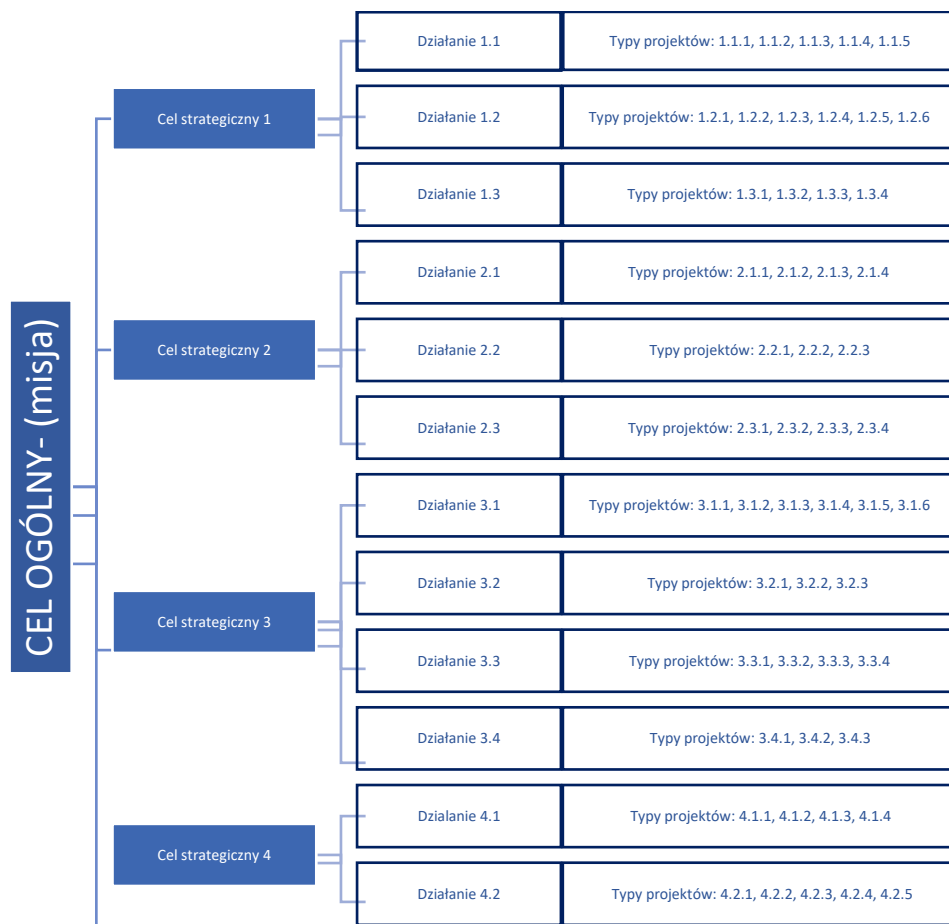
CEL OGÓLNY- (misja)

Cel strategiczny 1

| Działanie 1.1 | Typy projektów: 1.1.1, 1.1.2, 1.1.3, 1.1.4, 1.1.5 |
|---|---|
| Działanie 1.2 | Typy projektów: 1.2.1, 1.2.2, 1.2.3, 1.2.4, 1.2.5, 1.2.6 |
| Działanie 1.3 | Typy projektów: 1.3.1, 1.3.2, 1.3.3, 1.3.4 |

Cel strategiczny 2

| Działanie 2.1 | Typy projektów: 2.1.1, 2.1.2, 2.1.3, 2.1.4 |
|---|---|
| Działanie 2.2 | Typy projektów: 2.2.1, 2.2.2, 2.2.3 |
| Działanie 2.3 | Typy projektów: 2.3.1, 2.3.2, 2.3.3, 2.3.4 |

Cel strategiczny 3

| Działanie 3.1 | Typy projektów: 3.1.1, 3.1.2, 3.1.3, 3.1.4, 3.1.5, 3.1.6 |
|---|---|
| Działanie 3.2 | Typy projektów: 3.2.1, 3.2.2, 3.2.3 |
| Działanie 3.3 | Typy projektów: 3.3.1, 3.3.2, 3.3.3, 3.3.4 |
| Działanie 3.4 | Typy projektów: 3.4.1, 3.4.2, 3.4.3 |

Cel strategiczny 4

| Działanie 4.1 | Typy projektów: 4.1.1, 4.1.2, 4.1.3, 4.1.4 |
|---|---|
| Działanie 4.2 | Typy projektów: 4.2.1, 4.2.2, 4.2.3, 4.2.4, 4.2.5 |